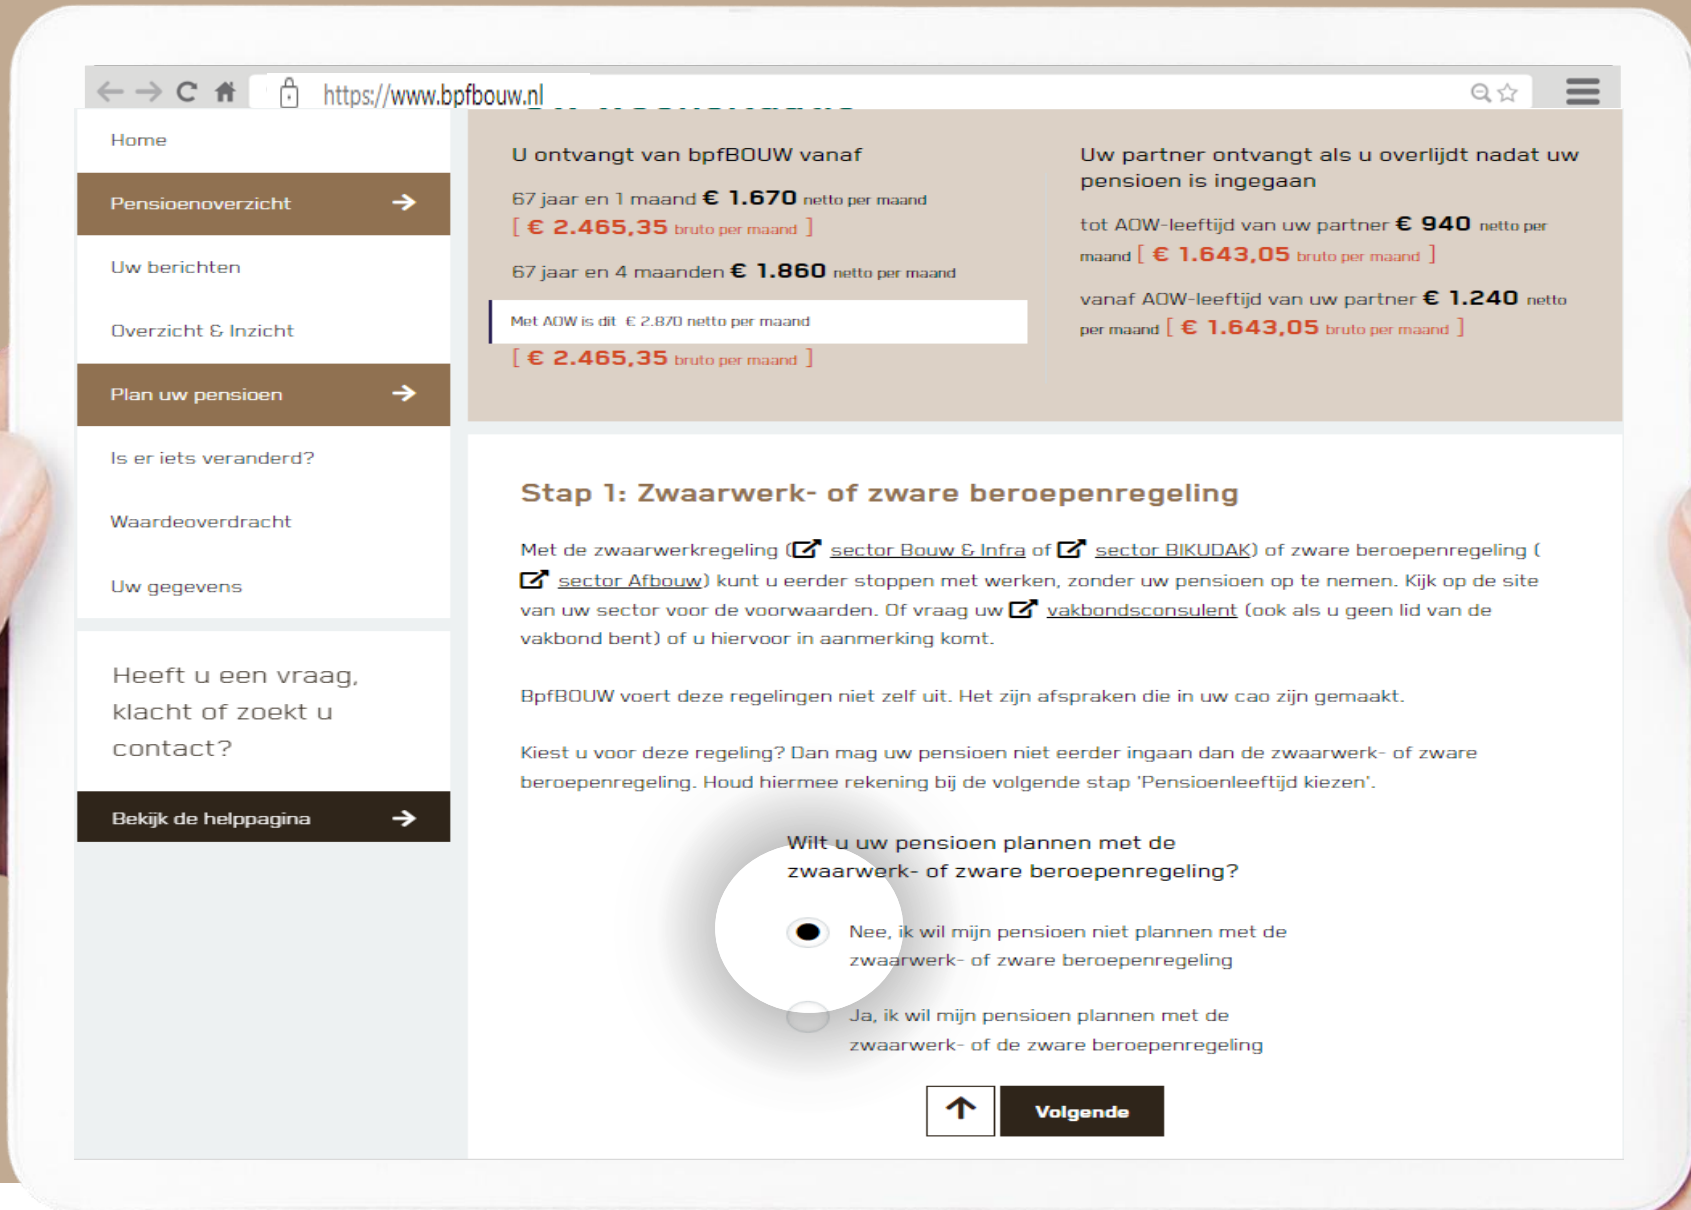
https://www.bpfbouw.nl

Home

Pensioenoverzicht

Uw berichten

Overzicht & Inzicht

Plan uw pensioen

Is er iets veranderd?

Waardeoverdracht

Uw gegevens

Heeft u een vraag, klacht of zoekt u contact?

Bekijk de helppagina

U ontvangt van bpfBOUW vanaf

67 jaar en 1 maand € 1.670 netto per maand [ € 2.465,35 bruto per maand ]

67 jaar en 4 maanden € 1.860 netto per maand

Met AOW is dit € 2.870 netto per maand

[ € 2.465,35 bruto per maand ]

Uw partner ontvangt als u overlijdt nadat uw pensioen is ingegaan

tot AOW-leeftijd van uw partner € 940 netto per maand [ € 1.643,05 bruto per maand ]

vanaf AOW-leeftijd van uw partner € 1.240 netto per maand [ € 1.643,05 bruto per maand ]

Stap 1: Zwaarwerk- of zware beroepenregeling

Met de zwaarwerkregeling ( sector Bouw & Infra of sector BIKUDAK) of zware beroepenregeling ( sector Afbouw) kunt u eerder stoppen met werken, zonder uw pensioen op te nemen. Kijk op de site van uw sector voor de voorwaarden. Of vraag uw vakbondsconsulent (ook als u geen lid van de vakbond bent) of u hiervoor in aanmerking komt.

BpfBOUW voert deze regelingen niet zelf uit. Het zijn afspraken die in uw cao zijn gemaakt.

Kiest u voor deze regeling? Dan mag uw pensioen niet eerder ingaan dan de zwaarwerk- of zware beroepenregeling. Houd hiermee rekening bij de volgende stap 'Pensioenleeftijd kiezen'.

Wilt u uw pensioen plannen met de zwaarwerk- of zware beroepenregeling?

Nee, ik wil mijn pensioen niet plannen met de zwaarwerk- of zware beroepenregeling

Ja, ik wil mijn pensioen plannen met de zwaarwerk- of de zware beroepenregeling

Volgende